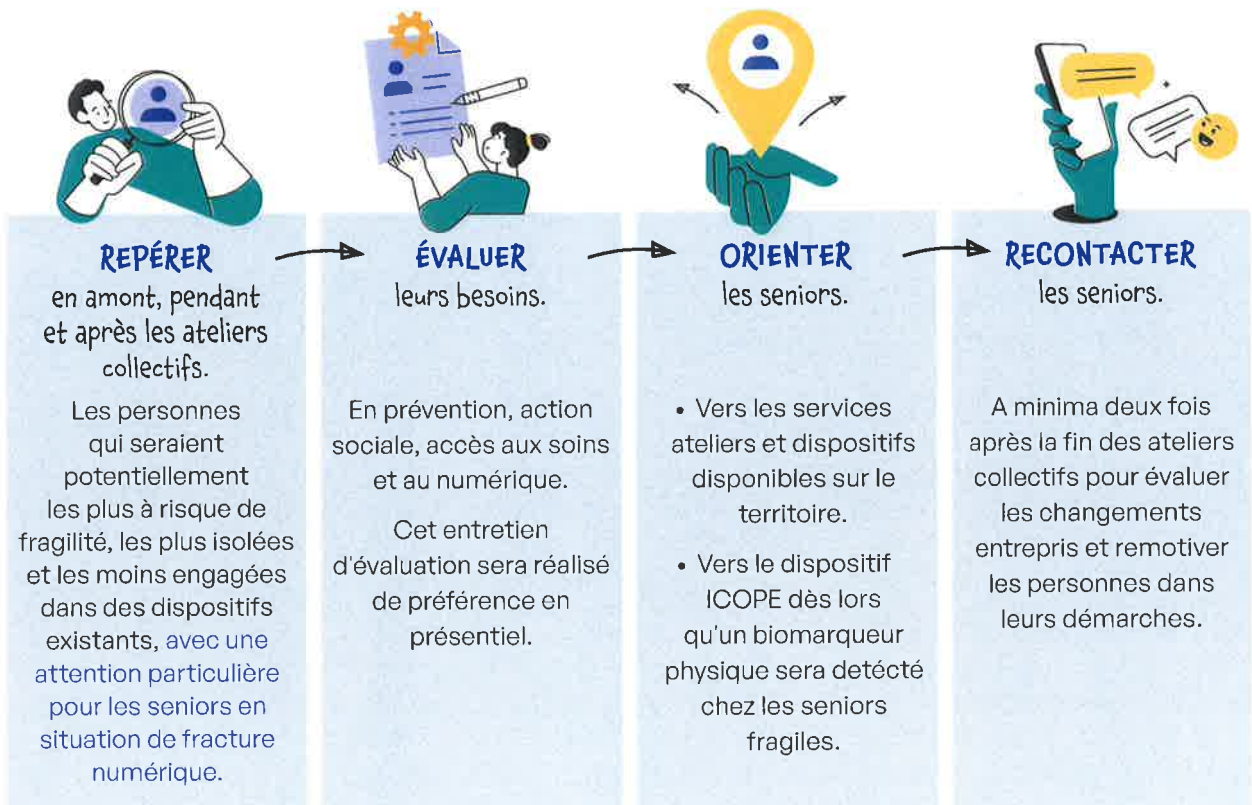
REPÉRER
en amont, pendant et après les ateliers collectifs.

Les personnes qui seraient potentiellement les plus à risque de fragilité, les plus isolées et les moins engagées dans des dispositifs existants, avec une attention particulière pour les seniors en situation de fracture numérique.

ÉVALUER
leurs besoins.

En prévention, action sociale, accès aux soins et au numérique.

Cet entretien d'évaluation sera réalisé de préférence en présentiel.

ORIENTER
les seniors.

• Vers les services ateliers et dispositifs disponibles sur le territoire.

• Vers le dispositif ICOPE dès lors qu'un biomarqueur physique sera detécté chez les seniors fragiles.

RECONTACTER
les seniors.

A minima deux fois après la fin des ateliers collectifs pour évaluer les changements entrepris et remotiver les personnes dans leurs démarches.